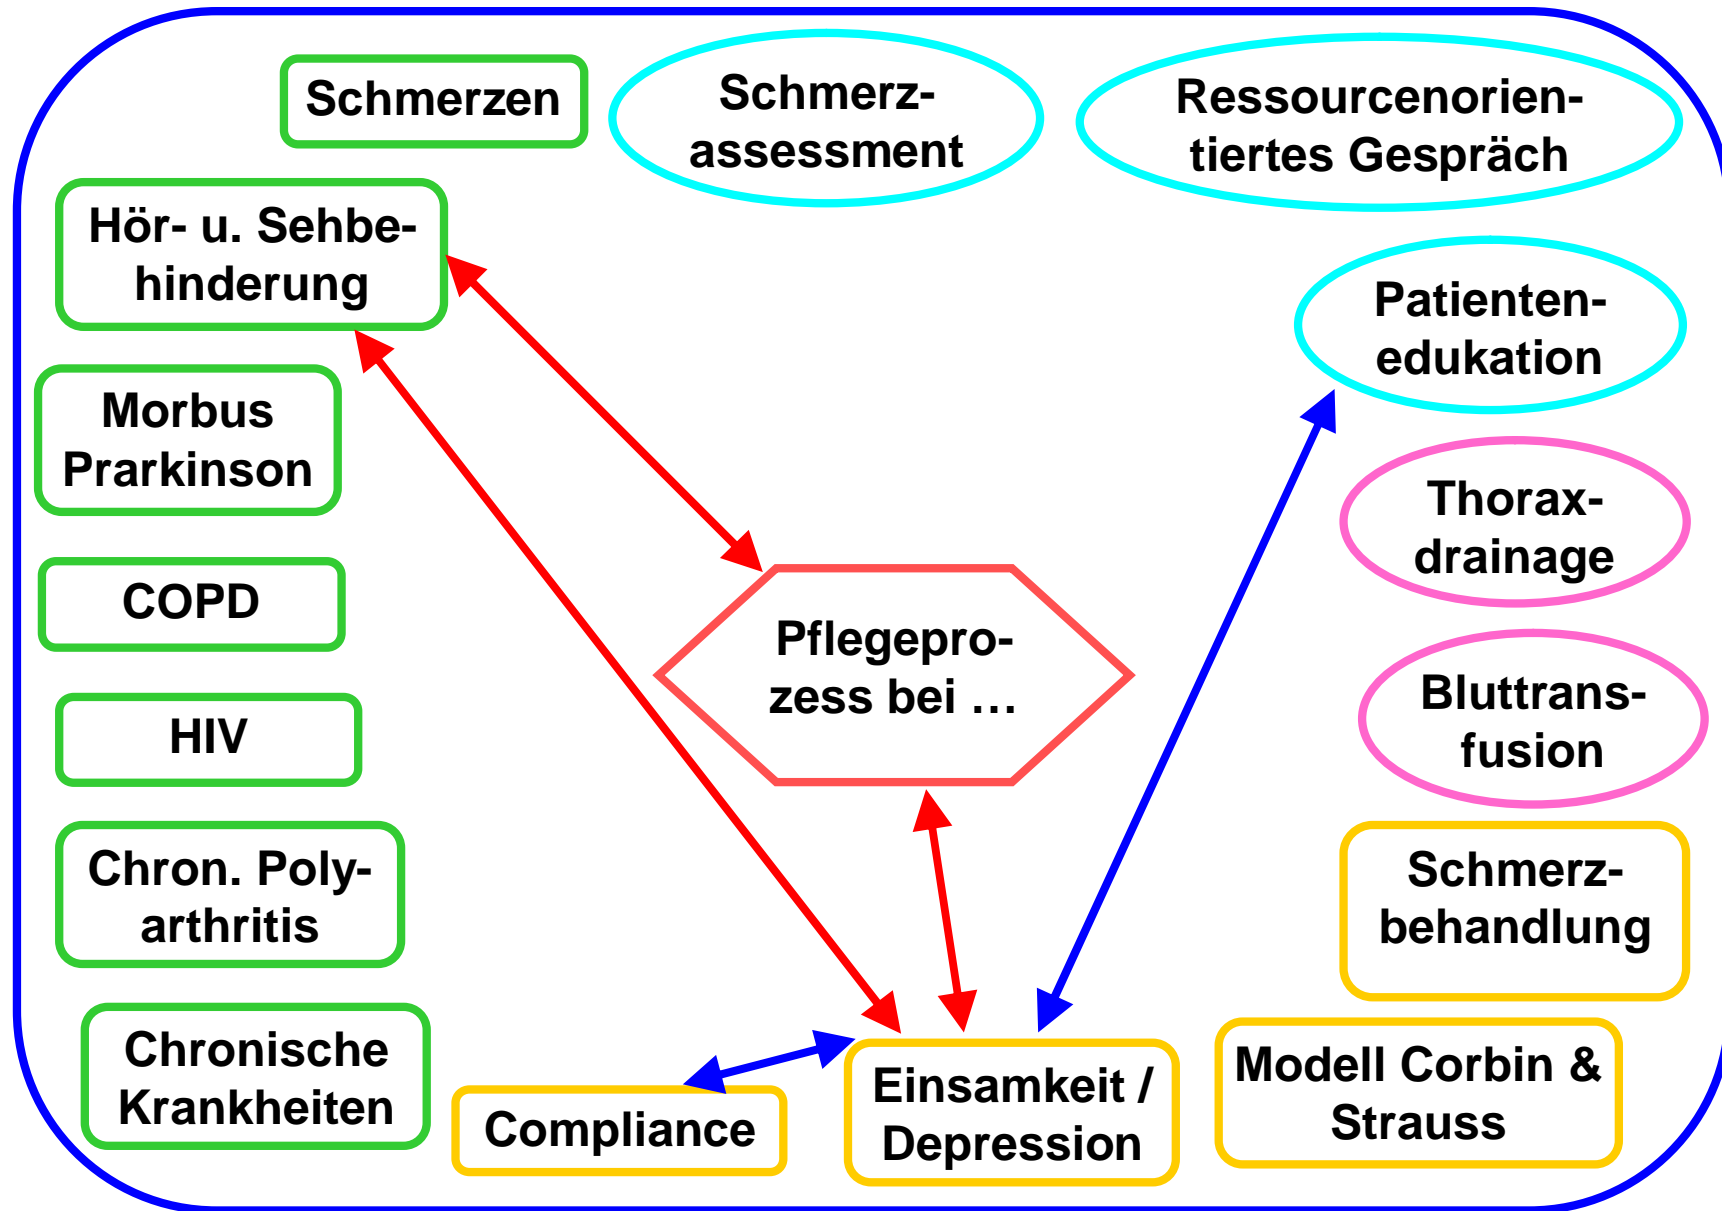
Schmerzen

Schmerzassessment

Ressourcenorientiertes Gespräch

Hör- u. Sehbehinderung

Patientenedukation

Morbus Prarkinson

Thoraxdrainage

COPD

Pflegeprozess bei …

HIV

Bluttransfusion

Chron. Polyarthritis

Schmerzbehandlung

Chronische Krankheiten

Compliance

Einsamkeit / Depression

Modell Corbin & Strauss